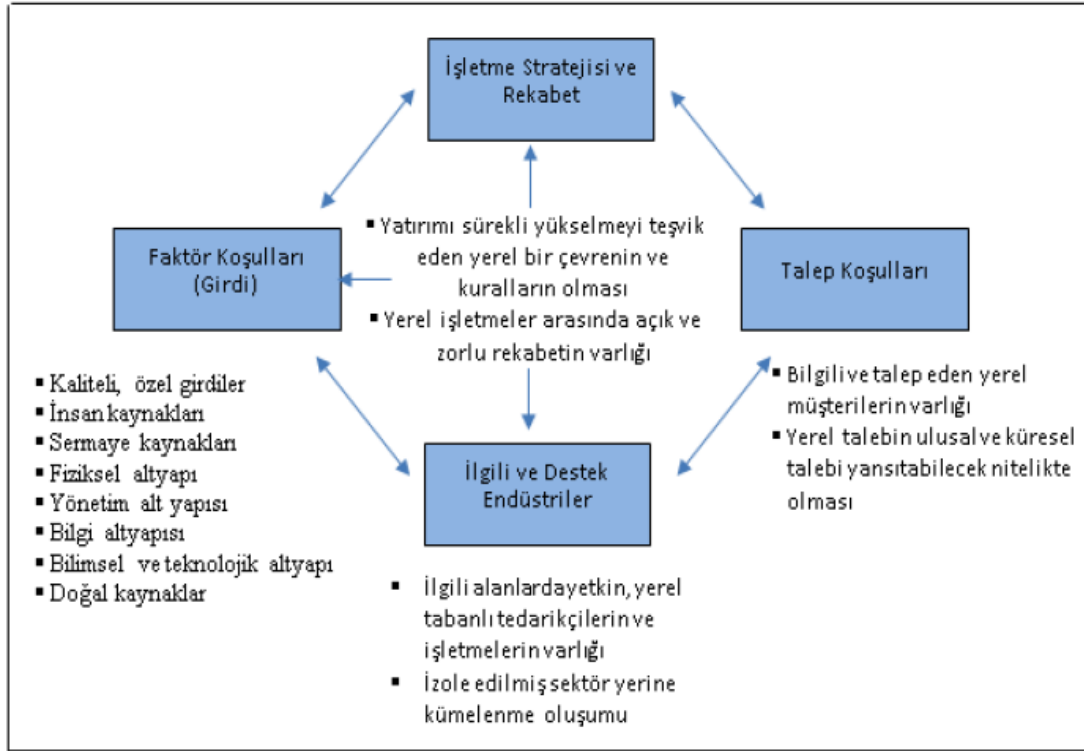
İşletme Stratejisi ve Rekabet

Faktör Koşulları (Girdi)

▪ Yatırımı sürekli yükselmeyi teşvik eden yerel bir çevrenin ve kuralların olması
▪ Yerel işletmeler arasında açık ve zorlu rekabetin varlığı

Talep Koşulları

▪ Kaliteli, özel girdiler
▪ İnsan kaynakları
▪ Sermaye kaynakları
▪ Fiziksel altyapı
▪ Yönetim alt yapısı
▪ Bilgi altyapısı
▪ Bilimsel ve teknolojik altyapı
▪ Doğal kaynaklar

İlgili ve Destek Endüstriler

▪ Bilgili ve talep eden yerel müşterilerin varlığı
▪ Yerel talebin ulusal ve küresel talebi yansıtabilecek nitelikte olması

▪ İlgili alanlarda yetkin, yerel tabanlı tedarikçilerin ve işletmelerin varlığı
▪ İzole edilmiş sektör yerine kümelenme oluşumu